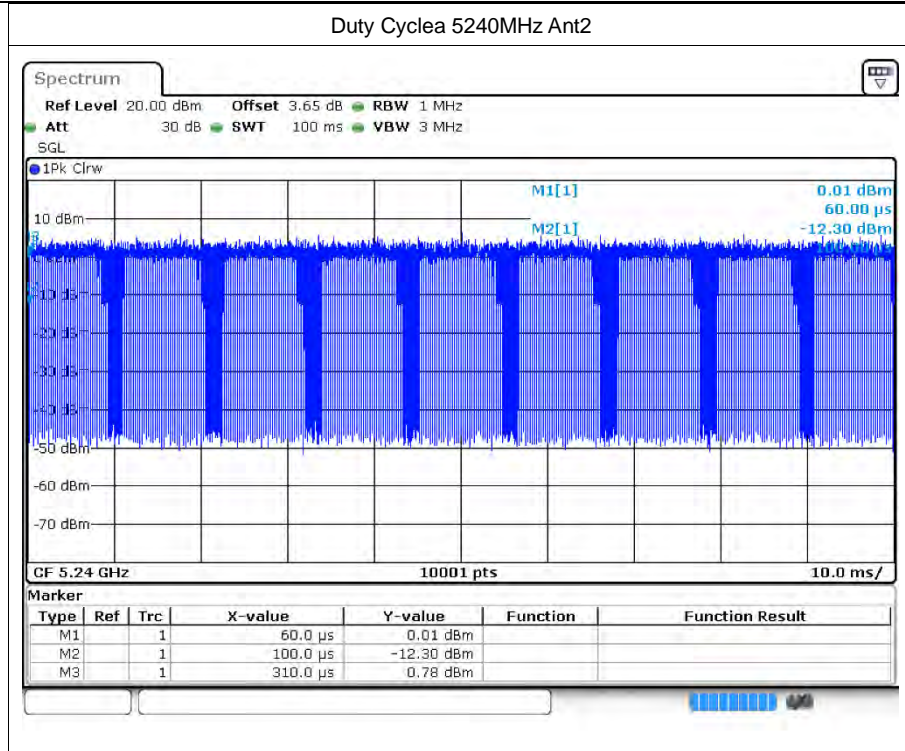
Duty Cyclea 5240MHz Ant2

Spectrum

Ref Level 20.00 dBm Offset 3.65 dB RBW 1 MHz
Att 30 dB SWT 100 ms VBW 3 MHz
SGL

1Pk Clrw

M1[1] 0.01 dBm
60.00 µs
M2[1] -12.30 dBm
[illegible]

10 dBm
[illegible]
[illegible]
-20 dBm
-30 dBm
-40 dBm
-50 dBm
-60 dBm
-70 dBm

CF 5.24 GHz 10001 pts 10.0 ms/

Marker

| Type | Ref | Trc | X-value | Y-value | Function | Function Result |
|---|---|---|---|---|---|---|
| M1 | | 1 | 60.0 µs | 0.01 dBm | | |
| M2 | | 1 | 100.0 µs | -12.30 dBm | | |
| M3 | | 1 | 310.0 µs | 0.78 dBm | | |